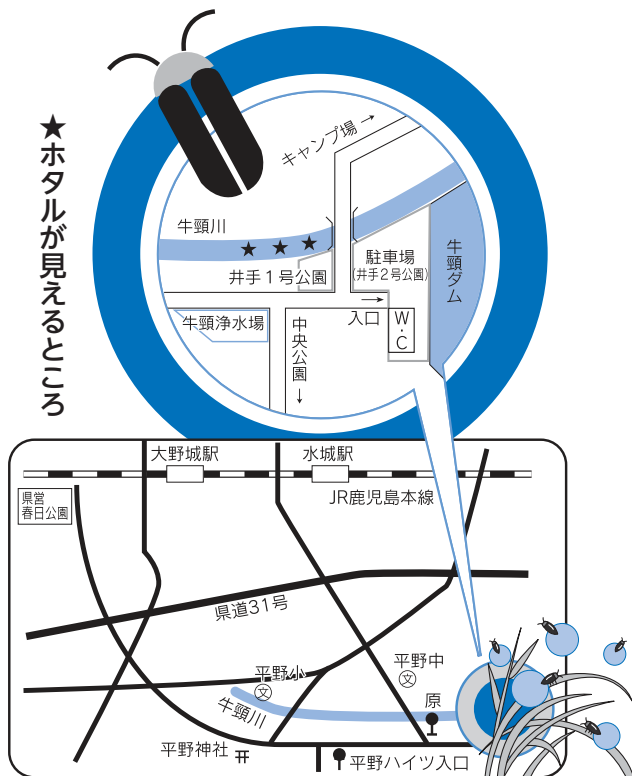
★ホタルが見えるところ

キャンプ場→
牛頸川
★★★
井手1号公園
駐車場
(井手2号公園)
牛頸ダム
牛頸浄水場
→
入口
W・C
中央公園↓

大野城駅
水城駅
県営春日公園
JR鹿児島本線
県道31号
平野小
文
平野中
文
原
牛頸川
平野神社
平野ハイツ入口